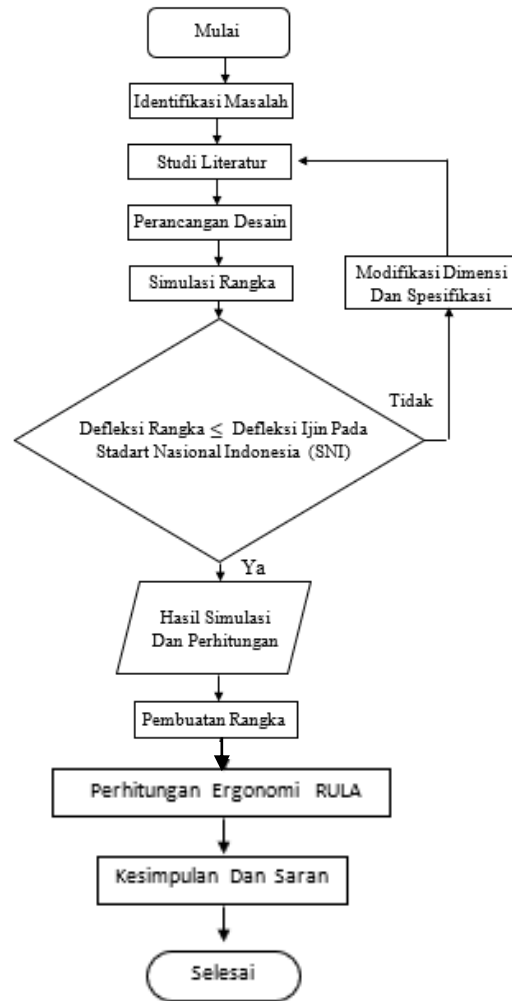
Mulai

Identifikasi Masalah

Studi Literatur

Perancangan Desain

Simulasi Rangka

Modifikasi Dimensi Dan Spesifikasi

Tidak

Defleksi Rangka $\leq$ Defleksi Ijin Pada Stadart Nasional Indonesia (SNI)

Ya

Hasil Simulasi Dan Perhitungan

Pembuatan Rangka

Perhitungan Ergonomi RULA

Kesimpulan Dan Saran

Selesai